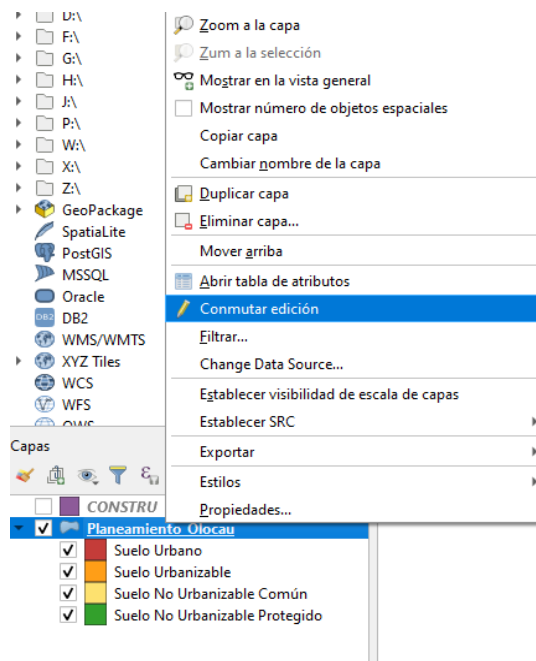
D:\
F:\
G:\
H:\
J:\
P:\
W:\
X:\
Z:\
GeoPackage
SpatiaLite
PostGIS
MSSQL
Oracle
DB2
WMS/WMTS
XYZ Tiles
WCS
WFS
OWS

Capas

CONSTRU
Planeamiento Olocau
Suelo Urbano
Suelo Urbanizable
Suelo No Urbanizable Común
Suelo No Urbanizable Protegido

Zoom a la capa
Zum a la selección
Mostrar en la vista general
Mostrar número de objetos espaciales
Copiar capa
Cambiar nombre de la capa
Duplicar capa
Eliminar capa...
Mover arriba
Abrir tabla de atributos
Conmutar edición
Filtrar...
Change Data Source...
Establecer visibilidad de escala de capas
Establecer SRC
Exportar
Estilos
Propiedades...